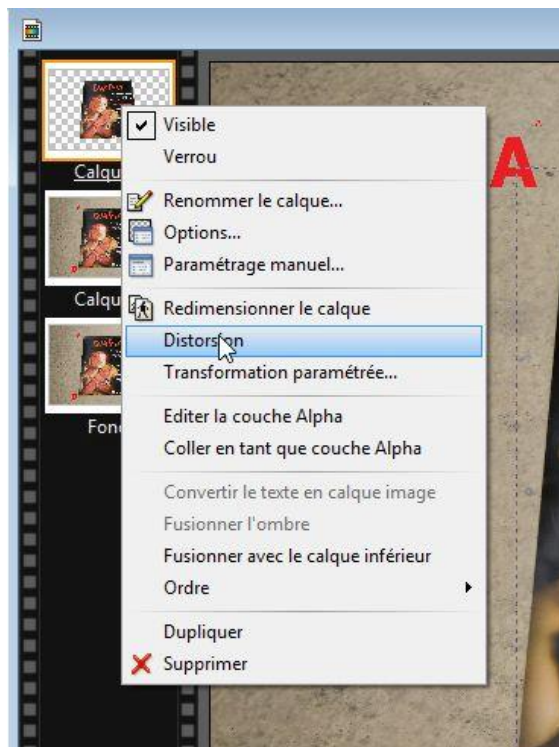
Calqu
Calqu
Fon
A

Visible
Verrou
Renommer le calque...
Options...
Paramétrage manuel...
Redimensionner le calque
Distorsion
Transformation paramétrée...
Editer la couche Alpha
Coller en tant que couche Alpha
Convertir le texte en calque image
Fusionner l'ombre
Fusionner avec le calque inférieur
Ordre
Dupliquer
Supprimer